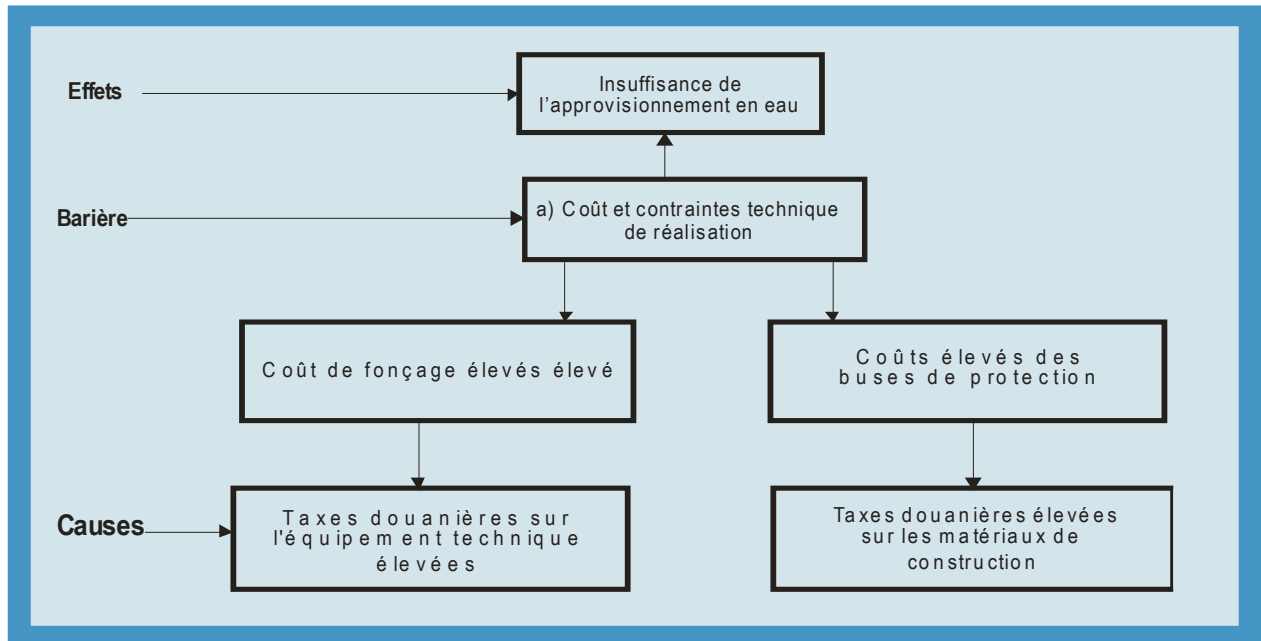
Effets

Insuffisance de l’approvisionnement en eau

Barière

a) Coût et contraintes technique de réalisation

Coût de fonçage élevés élevé

Coûts élevés des buses de protection

Causes

Taxes douanières sur l'équipement technique élevées

Taxes douanières élevées sur les matériaux de construction